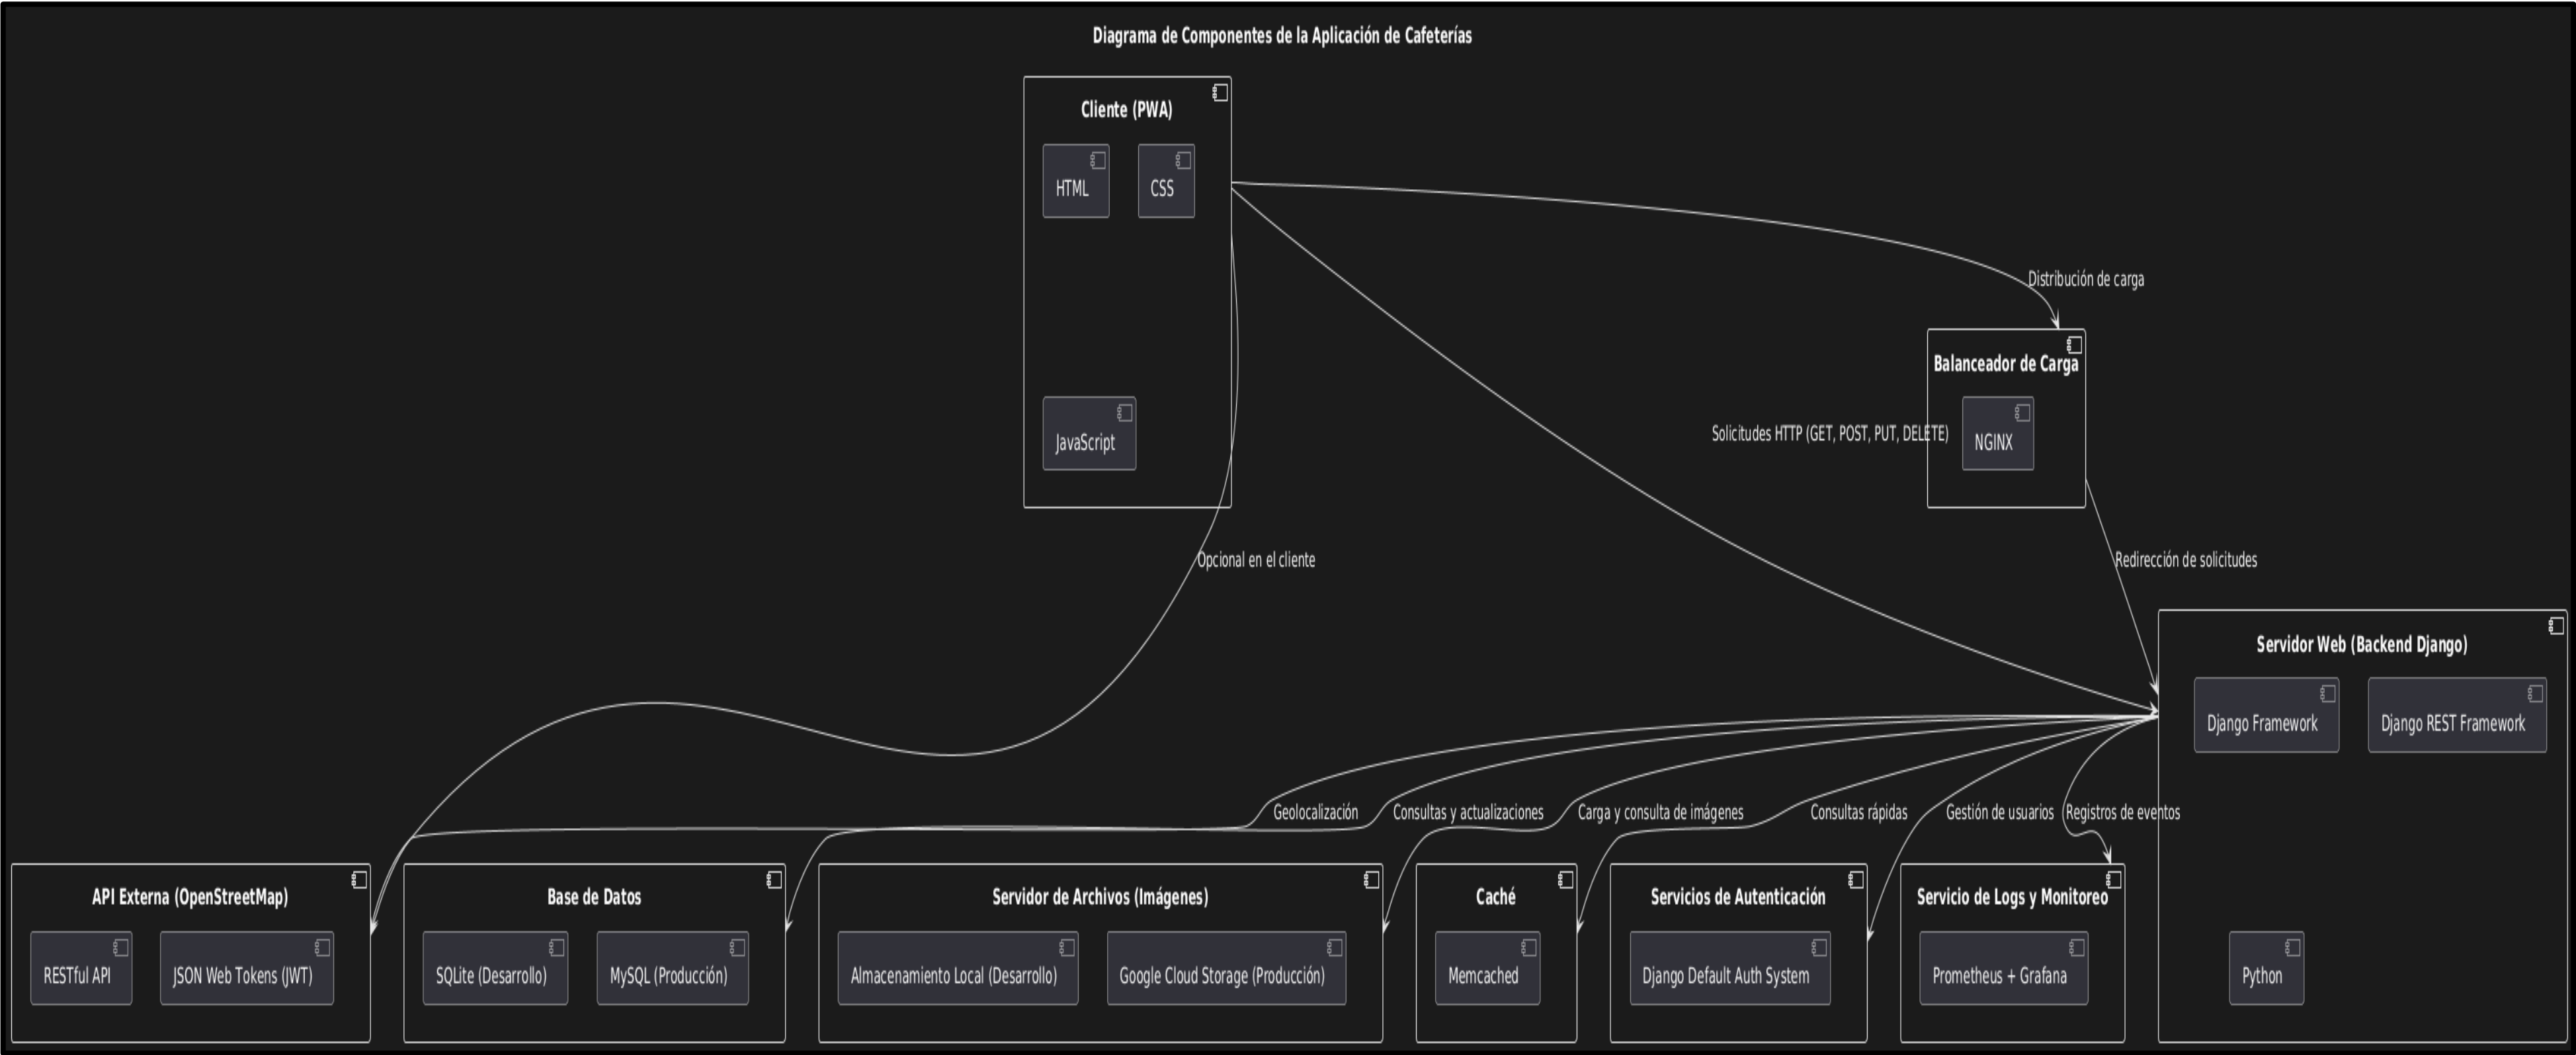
Diagrama de Componentes de la Aplicación de Cafeterías

Cliente (PWA)
HTML
CSS
JavaScript

Distribución de carga

Balanceador de Carga
NGINX

Solicitudes HTTP (GET, POST, PUT, DELETE)

Opcional en el cliente

Redirección de solicitudes

Servidor Web (Backend Django)
Django Framework
Django REST Framework
Python

Geolocalización
Consultas y actualizaciones
Carga y consulta de imágenes
Consultas rápidas
Gestión de usuarios
Registros de eventos

API Externa (OpenStreetMap)
RESTful API
JSON Web Tokens (JWT)

Base de Datos
SQLite (Desarrollo)
MySQL (Producción)

Servidor de Archivos (Imágenes)
Almacenamiento Local (Desarrollo)
Google Cloud Storage (Producción)

Caché
Memcached

Servicios de Autenticación
Django Default Auth System

Servicio de Logs y Monitoreo
Prometheus + Grafana